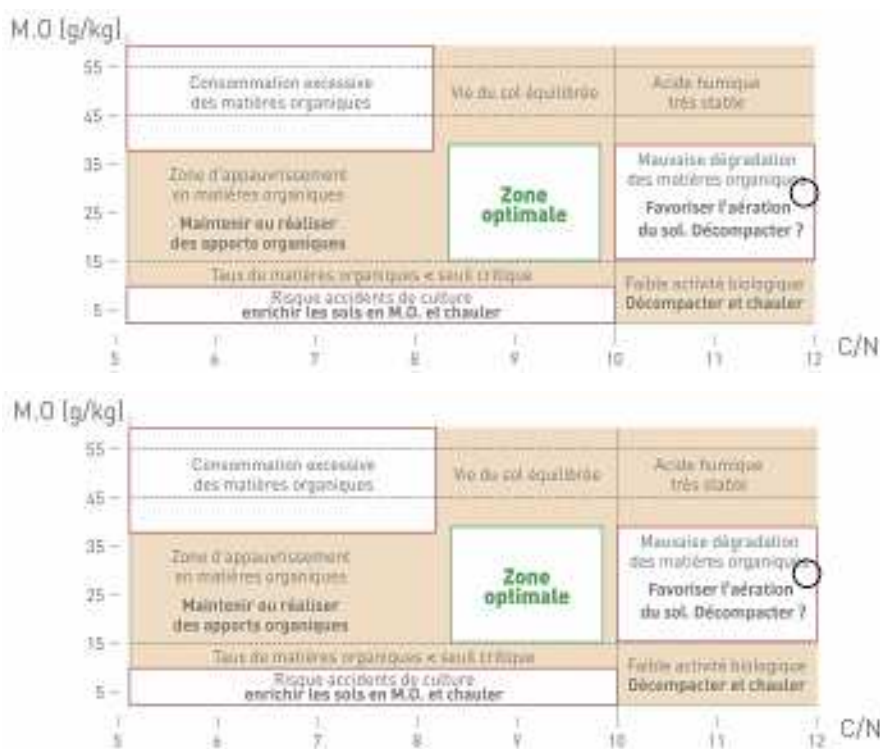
M.O [g/kg]

55
45
35
25
15
5

Consommation excessive des matières organiques

Vie du sol équilibrée

Acide humique très stable

Zone d'appauvrissement en matières organiques

Maintenir ou réaliser des apports organiques

Zone optimale

Mauvaise dégradation des matières organiques

Favoriser l'aération du sol. Décompacter ?

Taux de matières organiques < seuil critique

Faible activité biologique

Décompacter et chauler

Risque accidents de culture

enrichir les sols en M.O. et chauler

5 6 7 8 9 10 11 12 C/N

M.O [g/kg]

55
45
35
25
15
5

Consommation excessive des matières organiques

Vie du sol équilibrée

Acide humique très stable

Zone d'appauvrissement en matières organiques

Maintenir ou réaliser des apports organiques

Zone optimale

Mauvaise dégradation des matières organiques

Favoriser l'aération du sol. Décompacter ?

Taux de matières organiques < seuil critique

Faible activité biologique

Décompacter et chauler

Risque accidents de culture

enrichir les sols en M.O. et chauler

5 6 7 8 9 10 11 12 C/N